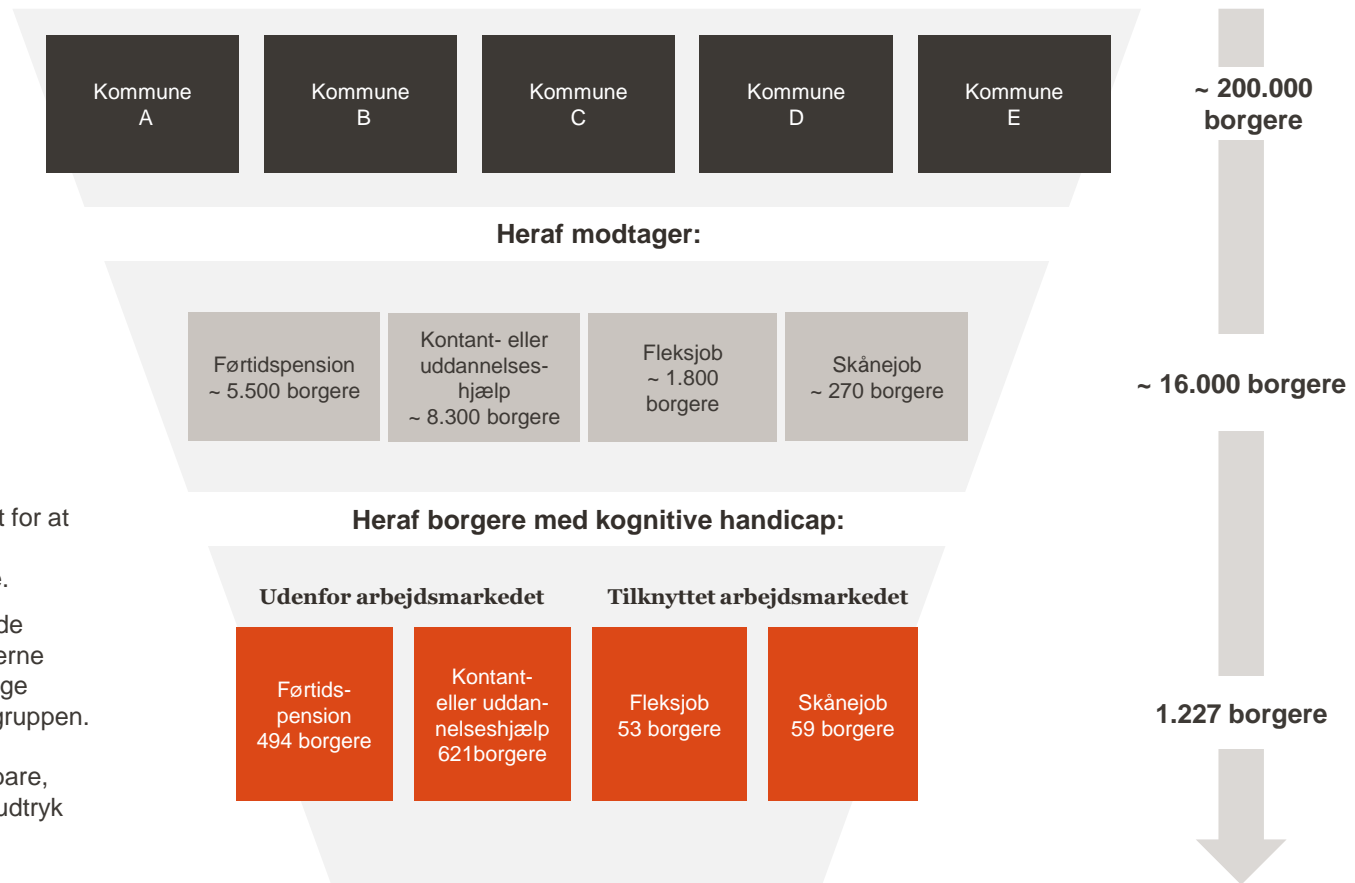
Kommune A

Kommune B

Kommune C

Kommune D

Kommune E

~ 200.000 borgere

Heraf modtager:

Førtidspension ~ 5.500 borgere

Kontant- eller uddannelseshjælp ~ 8.300 borgere

Fleksjob ~ 1.800 borgere

Skånejob ~ 270 borgere

~ 16.000 borgere

t for at

e.

de

erne

ge

gruppen.

pare,

udtryk

Heraf borgere med kognitive handicap:

Udenfor arbejdsmarkedet

Tilknyttet arbejdsmarkedet

Førtidspension 494 borgere

Kontant- eller uddannelseshjælp 621borgere

Fleksjob 53 borgere

Skånejob 59 borgere

1.227 borgere